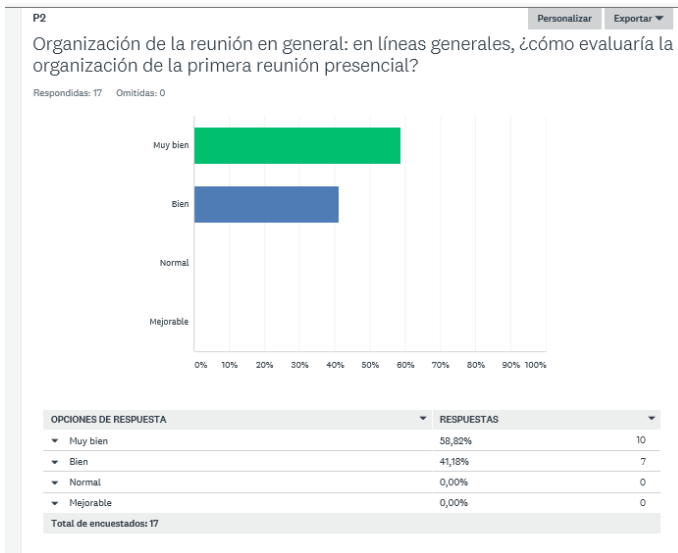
P2

Personalizar Exportar ▼

Organización de la reunión en general: en líneas generales, ¿cómo evaluaría la organización de la primera reunión presencial?

Respondidas: 17 Omitidas: 0

Muy bien

Bien

Normal

Mejorable

0% 10% 20% 30% 40% 50% 60% 70% 80% 90% 100%

| OPCIONES DE RESPUESTA | RESPUESTAS | |
|---|---|---|
| Muy bien | 58,82% | 10 |
| Bien | 41,18% | 7 |
| Normal | 0,00% | 0 |
| Mejorable | 0,00% | 0 |
| Total de encuestados: 17 | | |